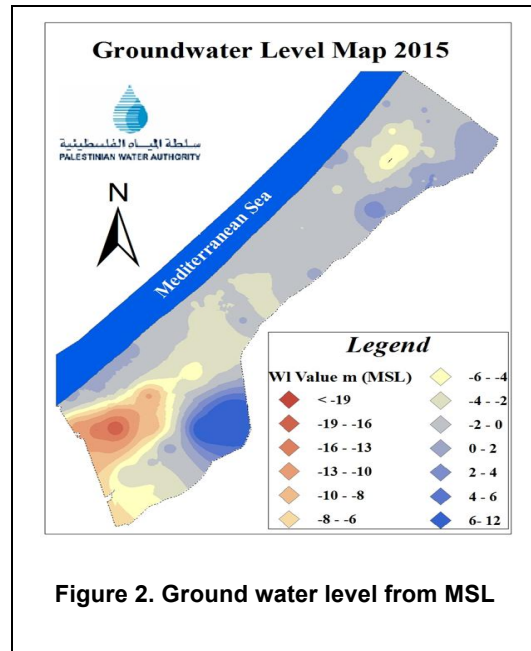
Groundwater Level Map 2015

سلطة المياه الفلسطينية
PALESTINIAN WATER AUTHORITY

N

Mediterranean Sea

Legend

Wl Value m (MSL)

< -19
-19 - -16
-16 - -13
-13 - -10
-10 - -8
-8 - -6
-6 - -4
-4 - -2
-2 - 0
0 - 2
2 - 4
4 - 6
6- 12

Figure 2. Ground water level from MSL